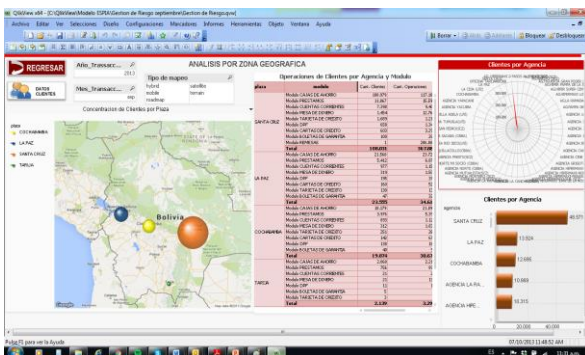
QlikView x64 - [C:\QlikView\Modelo ESPIA\Gestion de Riesgo septiembre\Gestion de Riesgo.qvw]

Archivo Editar Ver Selecciones Diseño Configuraciones Marcadores Informes Herramientas Objeto Ventana Ayuda

Borrar Bloquear Desbloquear

REGRESAR

Año_Transacc...

2013

Tipo de mapeo

hybrid
mobile
roadmap
satellite
terrain

DATOS CLIENTES

Mes_Transacc...

sep

ANALISIS POR ZONA GEOGRAFICA

Concentracion de Clientes por Plaza

plaza

COCHABAMBA
LA PAZ
SANTA CRUZ
TARIJA

Bolivia

Operaciones de Clientes por Agencia y Modulo

| plaza | modulo | Cant. Clientes | Cant. Operaciones |
|---|---|---|---|
| SANTA CRUZ | Modulo CAJAS DE AHORRO | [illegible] | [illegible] |
| | Modulo PRESTAMOS | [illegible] | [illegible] |
| | Modulo CUENTAS CORRIENTES | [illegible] | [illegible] |
| | Modulo MESA DE DINERO | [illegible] | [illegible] |
| | Modulo TARJETA DE CREDITO | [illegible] | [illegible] |
| | Modulo DPF | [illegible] | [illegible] |
| | Modulo CARTAS DE CREDITO | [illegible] | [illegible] |
| | Modulo BOLETAS DE GARANTIA | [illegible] | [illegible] |
| | Modulo REMESAS | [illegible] | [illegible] |
| | Total | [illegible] | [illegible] |
| LA PAZ | Modulo CAJAS DE AHORRO | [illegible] | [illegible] |
| | Modulo PRESTAMOS | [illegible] | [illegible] |
| | Modulo CUENTAS CORRIENTES | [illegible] | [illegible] |
| | Modulo MESA DE DINERO | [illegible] | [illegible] |
| | Modulo DPF | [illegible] | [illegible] |
| | Modulo TARJETA DE CREDITO | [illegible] | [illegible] |
| | Modulo CARTAS DE CREDITO | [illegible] | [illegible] |
| | Modulo BOLETAS DE GARANTIA | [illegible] | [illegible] |
| | Total | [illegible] | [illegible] |
| COCHABAMBA | Modulo CAJAS DE AHORRO | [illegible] | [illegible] |
| | Modulo PRESTAMOS | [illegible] | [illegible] |
| | Modulo CUENTAS CORRIENTES | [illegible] | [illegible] |
| | Modulo MESA DE DINERO | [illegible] | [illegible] |
| | Modulo TARJETA DE CREDITO | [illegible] | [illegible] |
| | Modulo CARTAS DE CREDITO | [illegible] | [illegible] |
| | Modulo DPF | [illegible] | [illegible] |
| | Modulo BOLETAS DE GARANTIA | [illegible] | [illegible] |
| | Total | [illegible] | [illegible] |
| TARIJA | Modulo CAJAS DE AHORRO | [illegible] | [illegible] |
| | Modulo PRESTAMOS | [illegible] | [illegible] |
| | Modulo CUENTAS CORRIENTES | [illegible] | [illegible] |
| | Modulo MESA DE DINERO | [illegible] | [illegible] |
| | Modulo DPF | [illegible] | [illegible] |
| | Modulo BOLETAS DE GARANTIA | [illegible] | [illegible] |
| | Modulo TARJETA DE CREDITO | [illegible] | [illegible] |
| | Total | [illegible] | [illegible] |

Clientes por Agencia

Clientes por Agencia

Agencia

SANTA CRUZ 48.971
LA PAZ 13.824
COCHABAMBA 12.686
AGENCIA LA PA... 10.869
AGENCIA HIPE... 10.315

0 20.000 40.000

Pulse F1 para ver la Ayuda

07/10/2013 11:48:52 AM